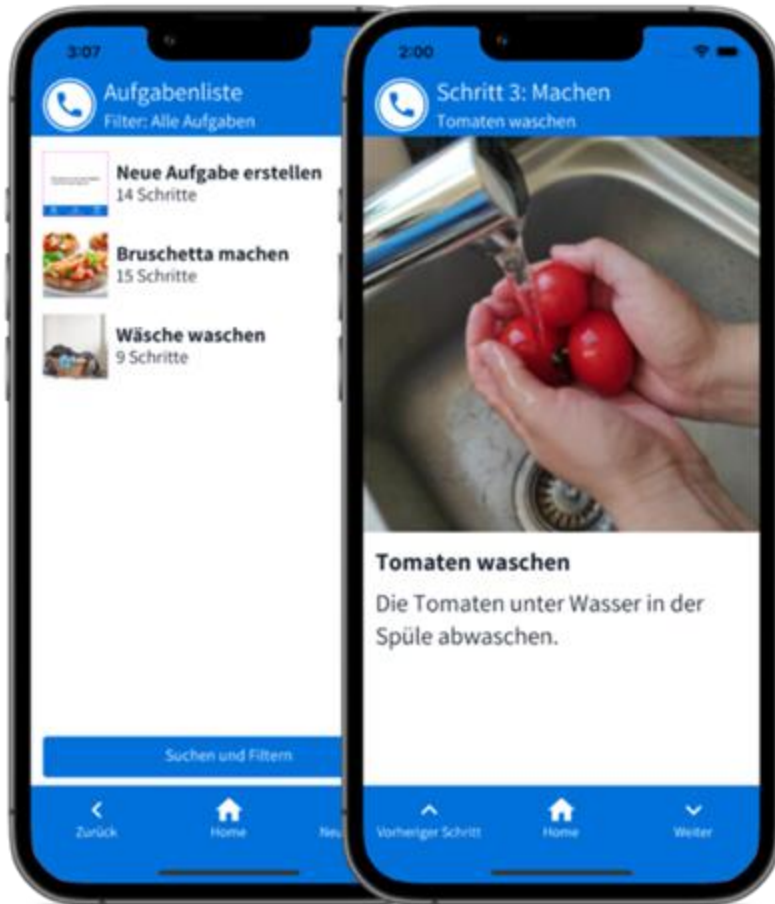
3:07

Aufgabenliste
Filter: Alle Aufgaben

Neue Aufgabe erstellen
14 Schritte

Bruschetta machen
15 Schritte

Wäsche waschen
9 Schritte

Suchen und Filtern

Zurück
Home
Neu

2:00

Schritt 3: Machen
Tomaten waschen

Tomaten waschen
Die Tomaten unter Wasser in der Spüle abwaschen.

Vorheriger Schritt
Home
Weiter